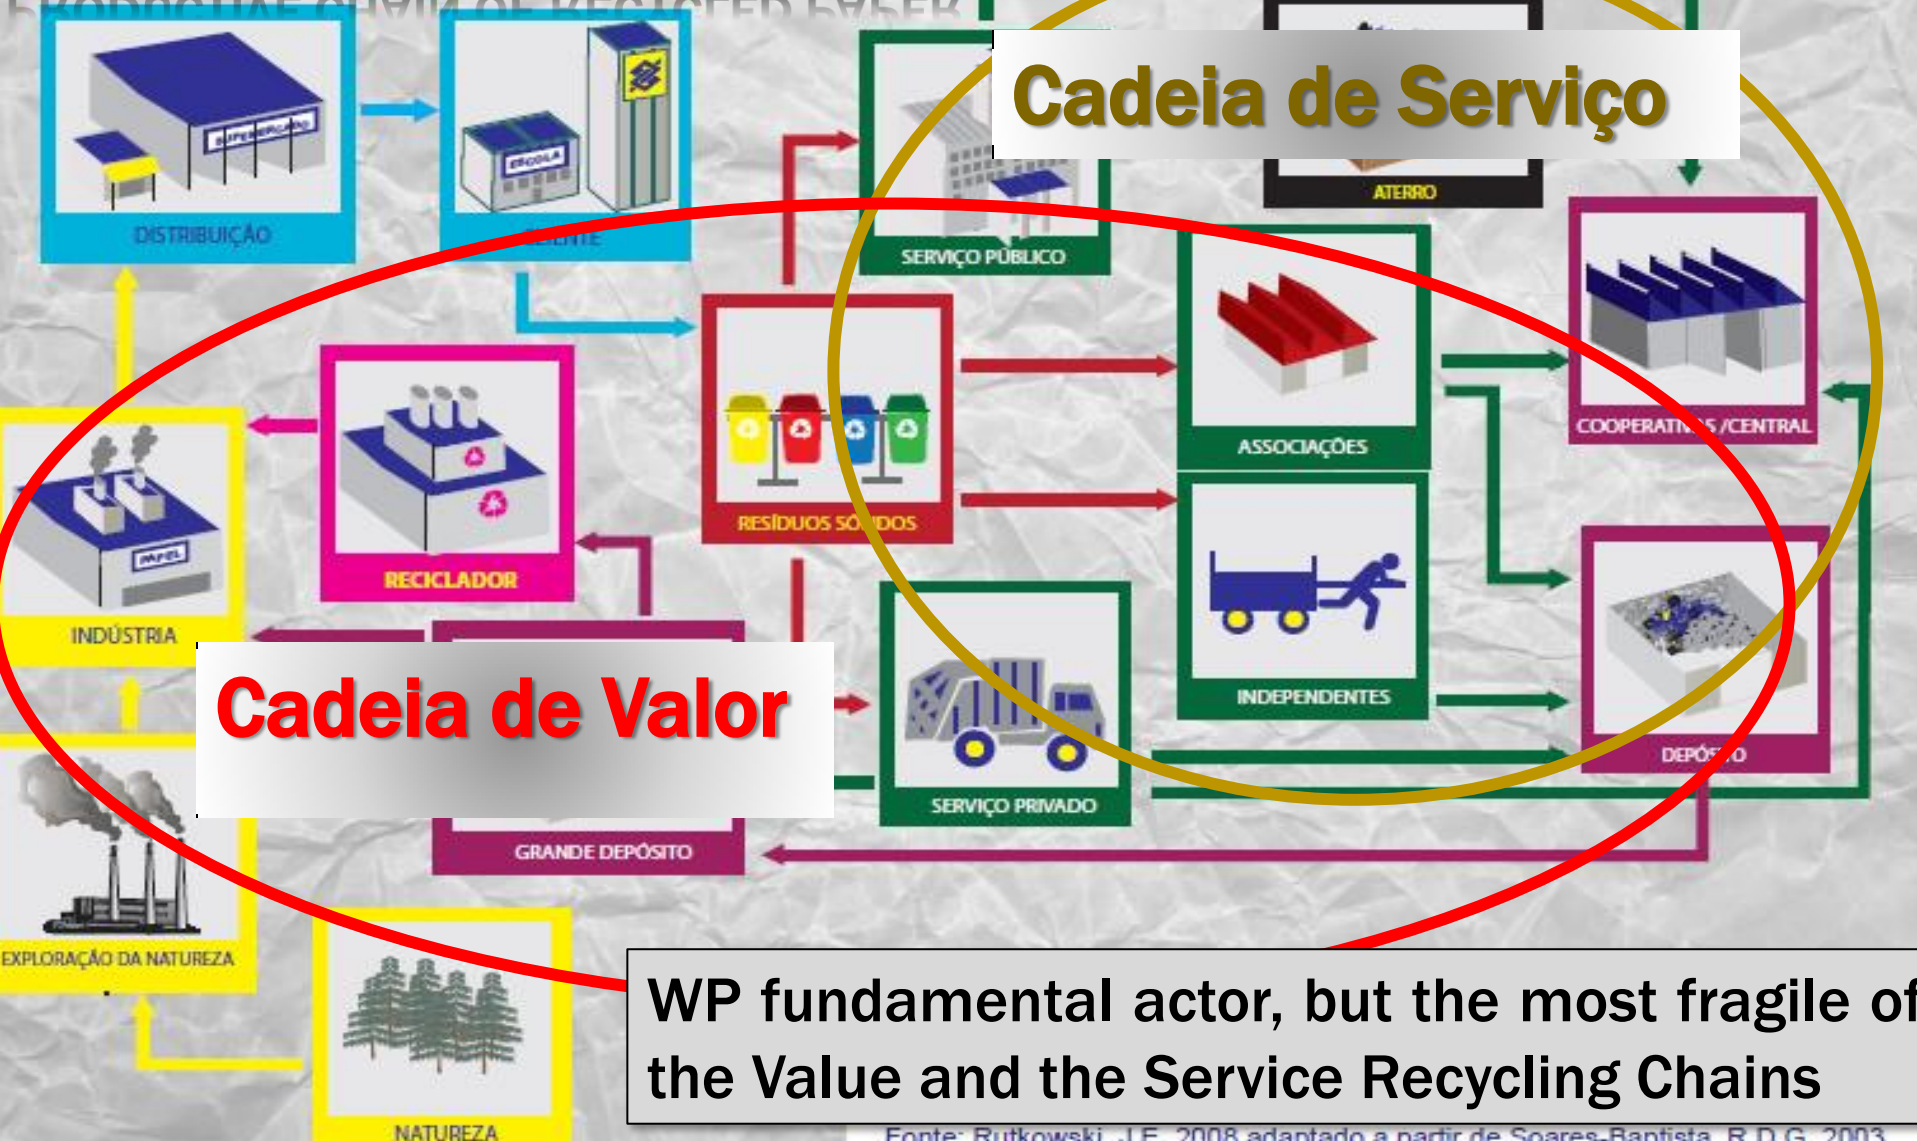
PRODUCTIVE CHAIN OF RECYCLED PAPER

Cadeia de Serviço

DISTRIBUIÇÃO

SUPERMERCADO

ESCOLA

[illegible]ENTE

SERVIÇO PÚBLICO

ATERRO

ASSOCIAÇÕES

COOPERATI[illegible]S /CENTRAL

RESÍDUOS SÓ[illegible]DOS

RECICLADOR

PAPEL

INDÚSTRIA

INDEPENDENTES

DEPÓS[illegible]O

Cadeia de Valor

SERVIÇO PRIVADO

GRANDE DEPÓSITO

EXPLORAÇÃO DA NATUREZA

NATUREZA

WP fundamental actor, but the most fragile of the Value and the Service Recycling Chains

Fonte: Rutkowski, J.E. 2008 adaptado a partir de Soares-Baptista, R.D.G. 2003